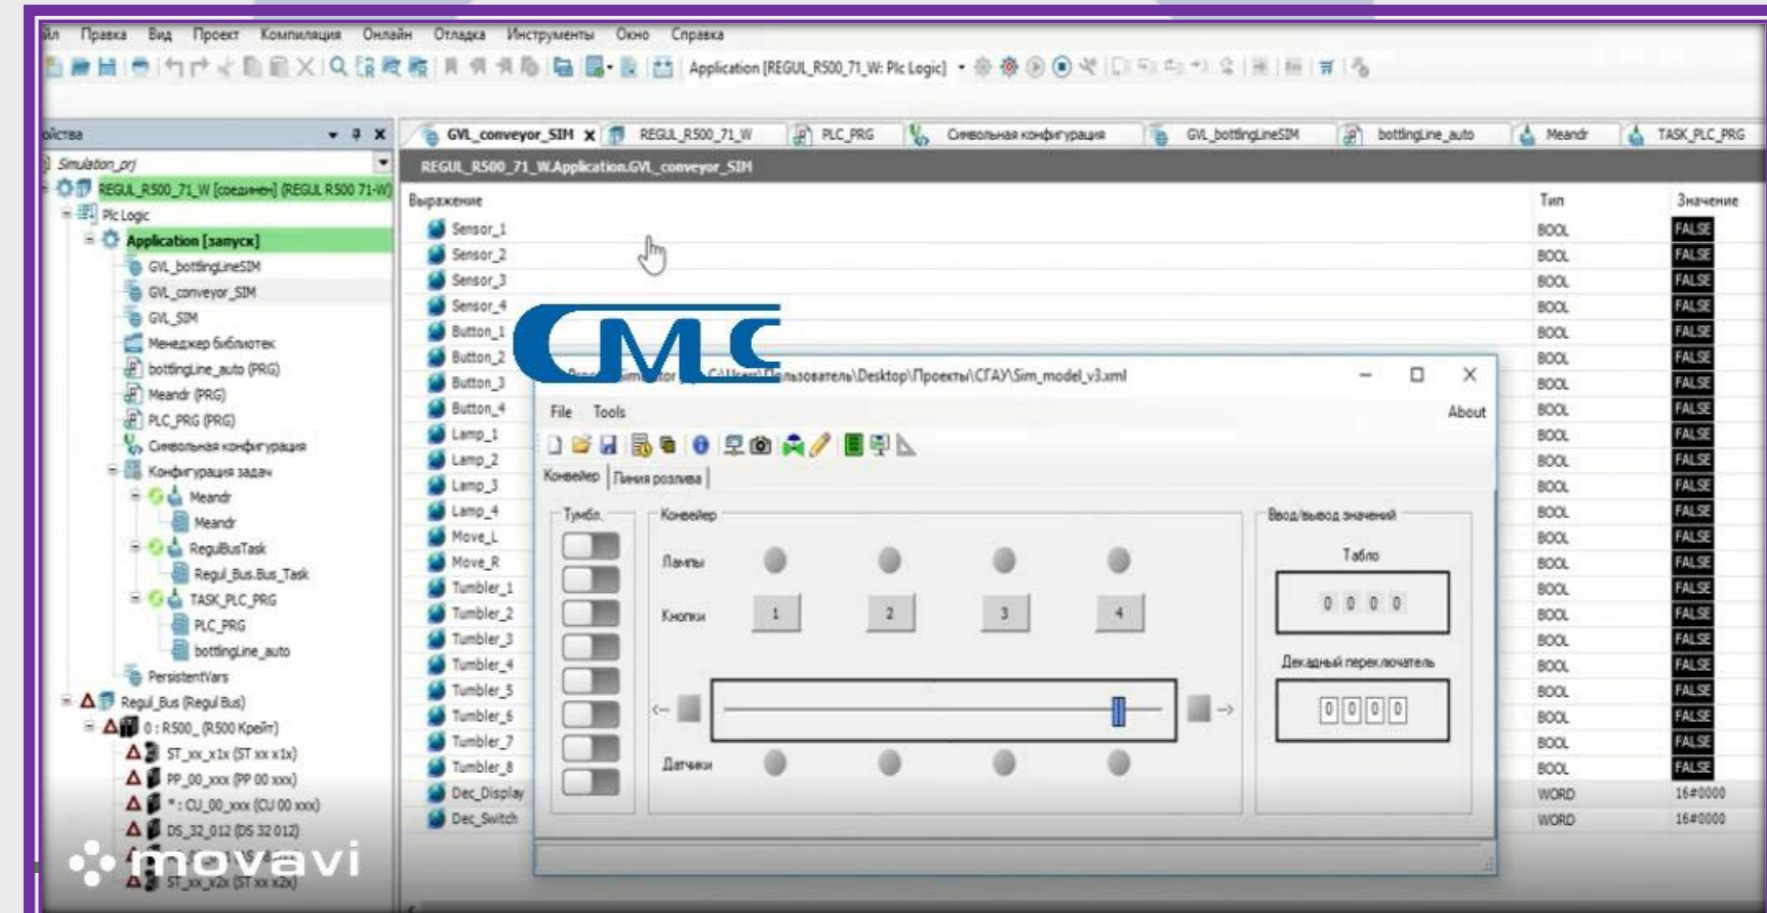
айл Правка Вид Проект Компиляция Онлайн Отладка Инструменты Окно Справка

Application [REGUL_R500_71_W: Plc Logic]

ойства

Simulation_prj
REGUL_R500_71_W [соединен] (REGUL R500 71-W)
Plc Logic
Application [запуск]
GVL_bottlingLineSIM
GVL_conveyor_SIM
GVL_SIM
Менеджер библиотек
bottlingLine_auto (PRG)
Meandr (PRG)
PLC_PRG (PRG)
Символьная конфигурация
Конфигурация задач
Meandr
Meandr
RegulBusTask
Regul_Bus.Bus_Task
TASK_PLC_PRG
PLC_PRG
bottlingLine_auto
PersistentVars
Regul_Bus (Regul Bus)
0 : R500_ (R500 Крейт)
ST_xx_x1x (ST xx x1x)
PP_00_xxx (PP 00 xxx)
* : CU_00_xxx (CU 00 xxx)
DS_32_012 (DS 32 012)
ST_xx_x2x (ST xx x2x)

GVL_conveyor_SIM | REGUL_R500_71_W | PLC_PRG | Символьная конфигурация | GVL_bottlingLineSIM | bottlingLine_auto | Meandr | TASK_PLC_PRG

REGUL_R500_71_W.Application.GVL_conveyor_SIM

| Выражение | Тип | Значение |
|---|---|---|
| Sensor_1 | BOOL | FALSE |
| Sensor_2 | BOOL | FALSE |
| Sensor_3 | BOOL | FALSE |
| Sensor_4 | BOOL | FALSE |
| Button_1 | BOOL | FALSE |
| Button_2 | BOOL | FALSE |
| Button_3 | BOOL | FALSE |
| Button_4 | BOOL | FALSE |
| Lamp_1 | BOOL | FALSE |
| Lamp_2 | BOOL | FALSE |
| Lamp_3 | BOOL | FALSE |
| Lamp_4 | BOOL | FALSE |
| Move_L | BOOL | FALSE |
| Move_R | BOOL | FALSE |
| Tumbler_1 | BOOL | FALSE |
| Tumbler_2 | BOOL | FALSE |
| Tumbler_3 | BOOL | FALSE |
| Tumbler_4 | BOOL | FALSE |
| Tumbler_5 | BOOL | FALSE |
| Tumbler_6 | BOOL | FALSE |
| Tumbler_7 | BOOL | FALSE |
| Tumbler_8 | BOOL | FALSE |
| Dec_Display | WORD | 16#0000 |
| Dec_Switch | WORD | 16#0000 |

CMC

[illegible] Simulator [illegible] C:\Users\Пользователь\Desktop\Проекты\СГАУ\Sim_model_v3.xml

File Tools About

Конвейер | Линия розлива

Тумбл.
Конвейер
Лампы
Кнопки 1 2 3 4
Датчики
Ввод/вывод значений
Табло
0 0 0 0
Декадный переключатель
0 0 0 0

movavi